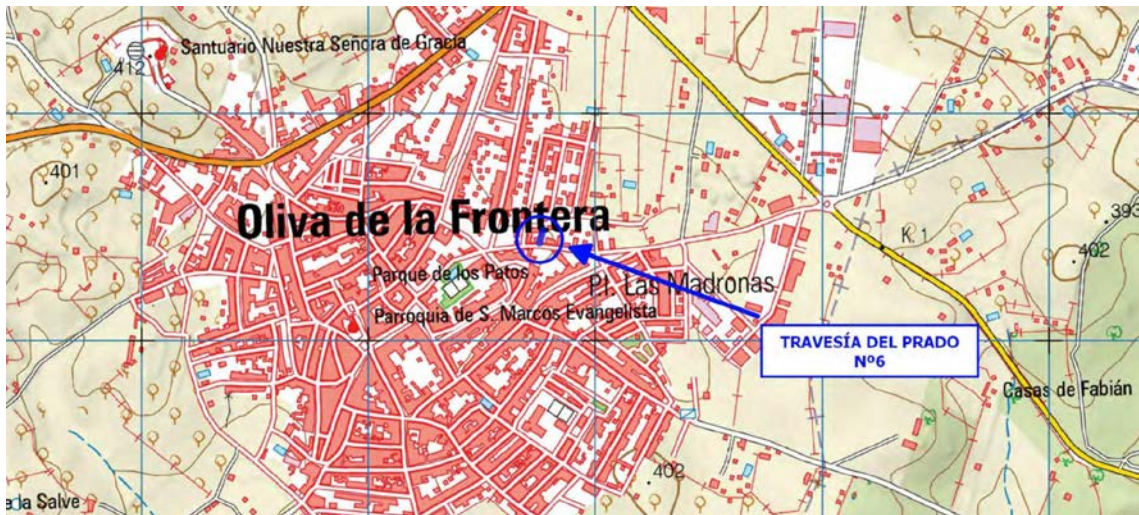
Santuario Nuestra Señora de Gracia
412
401
Oliva de la Frontera
Parque de los Patos
Pl. Las Madronas
Parroquia de S. Marcos Evangelista
TRAVESÍA DEL PRADO
Nº6
K. 1
393
402
Casas de Fabián
402
la Salve